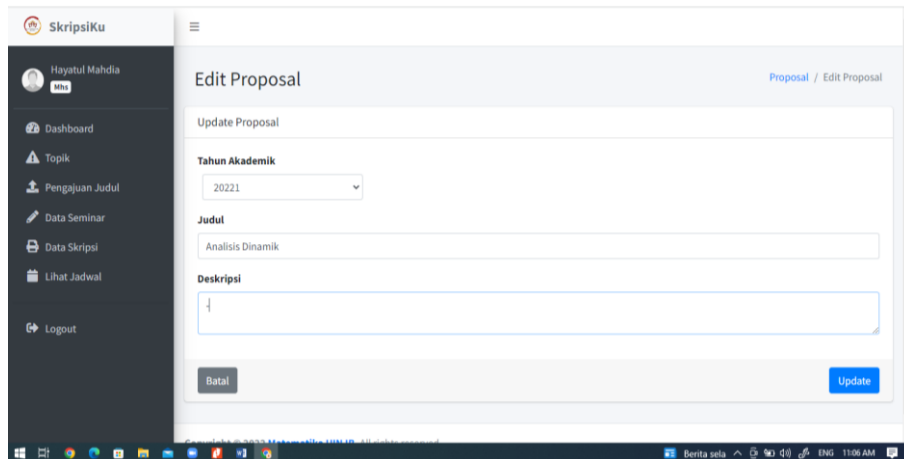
SkripsiKu

≡

Hayatul Mahdia
Mhs

Dashboard
Topik
Pengajuan Judul
Data Seminar
Data Skripsi
Lihat Jadwal

Logout

Edit Proposal

Proposal / Edit Proposal

Update Proposal

Tahun Akademik
20221

Judul
Analisis Dinamik

Deskripsi
-

Batal

Update

Copyright © 2022 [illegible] All rights reserved.

Berita sela ENG 11:06 AM